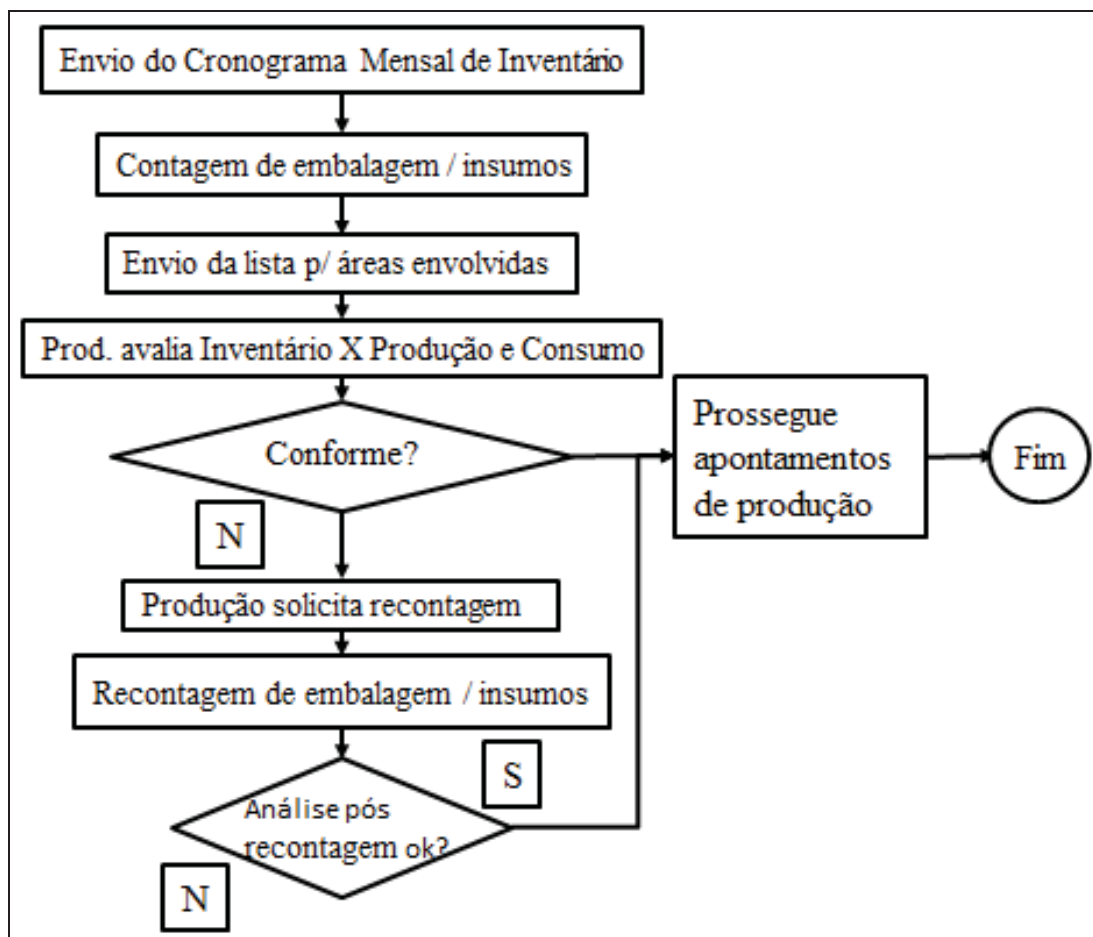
Envio do Cronograma Mensal de Inventário

Contagem de embalagem / insumos

Envio da lista p/ áreas envolvidas

Prod. avalia Inventário X Produção e Consumo

Conforme?

Prossegue apontamentos de produção

Fim

N

Produção solicita recontagem

Recontagem de embalagem / insumos

S

Análise pós recontagem ok?

N